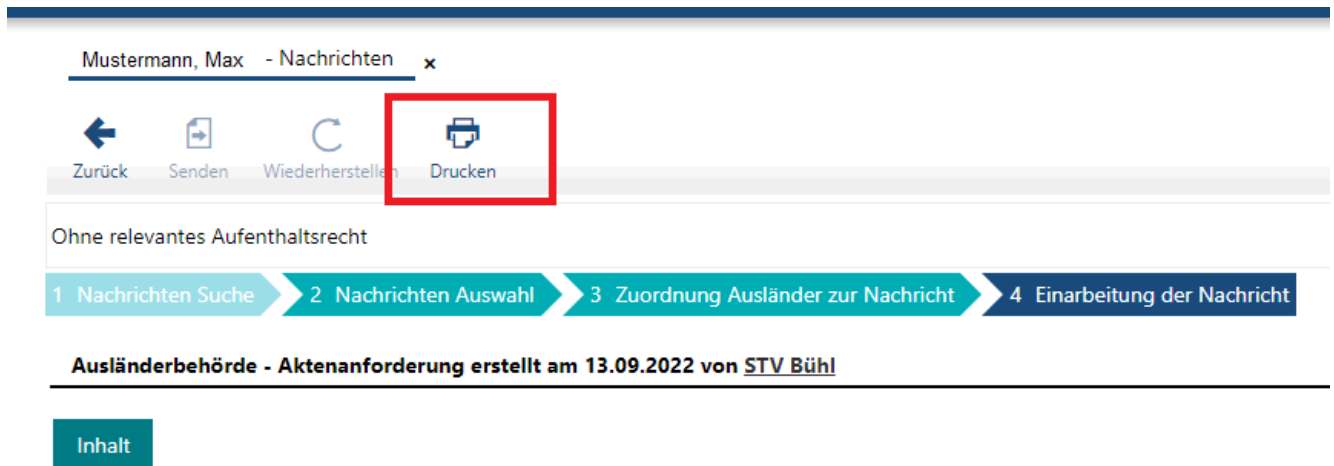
Mustermann, Max - Nachrichten ×

Zurück Senden Wiederherstellen Drucken

Ohne relevantes Aufenthaltsrecht

1 Nachrichten Suche 2 Nachrichten Auswahl 3 Zuordnung Ausländer zur Nachricht 4 Einarbeitung der Nachricht

Ausländerbehörde - Aktenanforderung erstellt am 13.09.2022 von STV Bühl

Inhalt